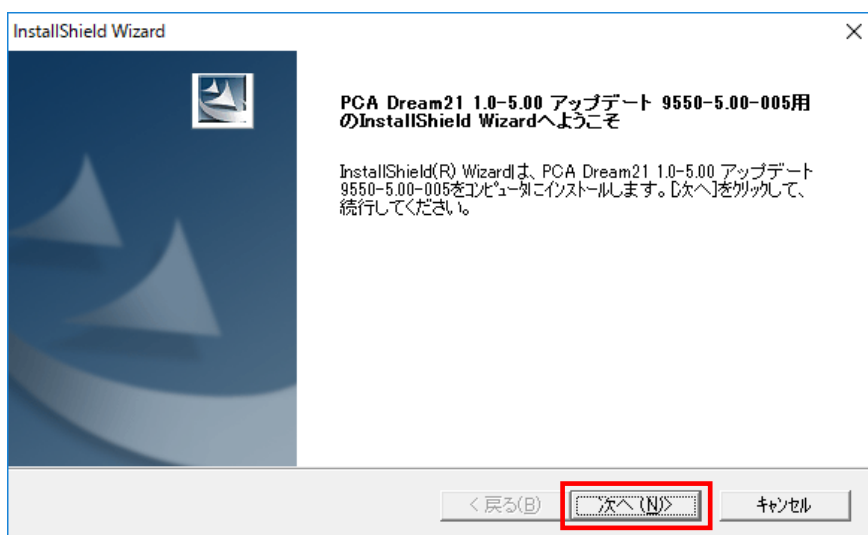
InstallShield Wizard

PCA Dream21 1.0-5.00 アップデート 9550-5.00-005用のInstallShield Wizardへようこそ

InstallShield(R) Wizardは、PCA Dream21 1.0-5.00 アップデート 9550-5.00-005をコンピュータにインストールします。[次へ]をクリックして、続行してください。

< 戻る(B)
次へ(N)>
キャンセル